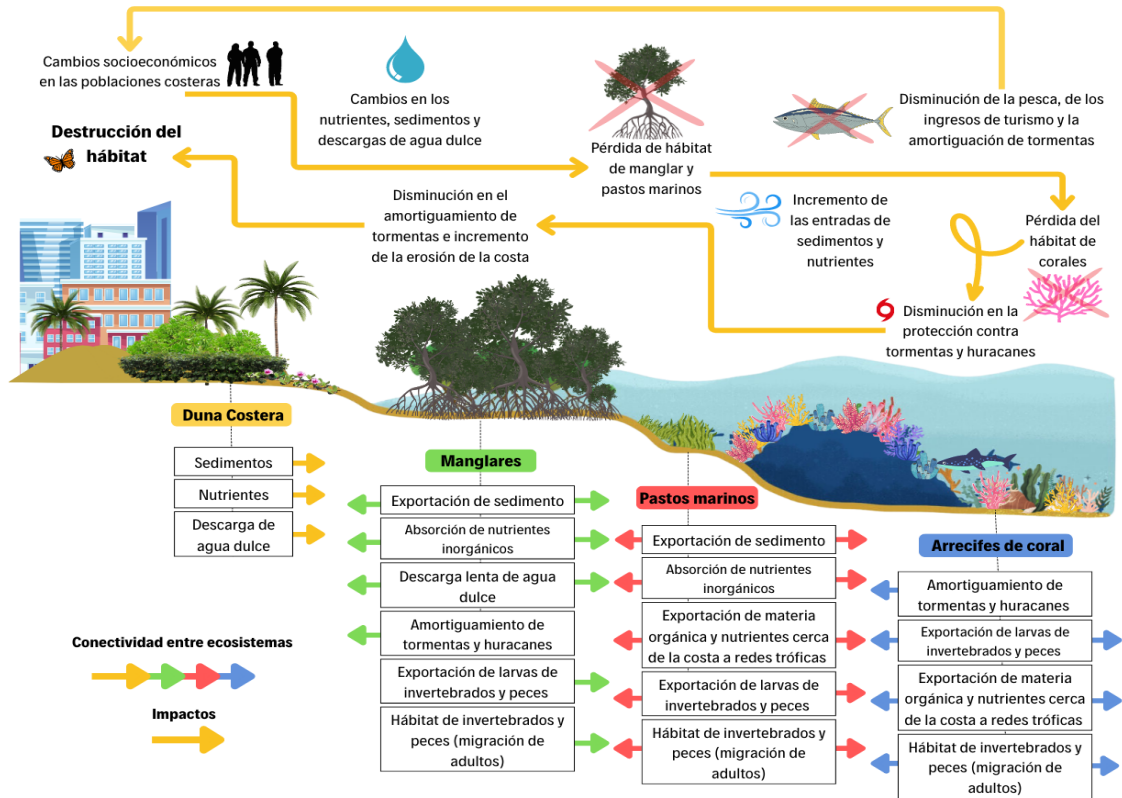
Cambios socioeconómicos en las poblaciones costeras

Cambios en los nutrientes, sedimentos y descargas de agua dulce

Pérdida de hábitat de manglar y pastos marinos

Disminución de la pesca, de los ingresos de turismo y la amortiguación de tormentas

Destrucción del hábitat

Disminución en el amortiguamiento de tormentas e incremento de la erosión de la costa

Incremento de las entradas de sedimentos y nutrientes

Pérdida del hábitat de corales

Disminución en la protección contra tormentas y huracanes

Duna Costera

Sedimentos

Nutrientes

Descarga de agua dulce

Manglares

Exportación de sedimento

Absorción de nutrientes inorgánicos

Descarga lenta de agua dulce

Amortiguamiento de tormentas y huracanes

Exportación de larvas de invertebrados y peces

Hábitat de invertebrados y peces (migración de adultos)

Pastos marinos

Exportación de sedimento

Absorción de nutrientes inorgánicos

Exportación de materia orgánica y nutrientes cerca de la costa a redes tróficas

Exportación de larvas de invertebrados y peces

Hábitat de invertebrados y peces (migración de adultos)

Arrecifes de coral

Amortiguamiento de tormentas y huracanes

Exportación de larvas de invertebrados y peces

Exportación de materia orgánica y nutrientes cerca de la costa a redes tróficas

Hábitat de invertebrados y peces (migración de adultos)

Conectividad entre ecosistemas

Impactos